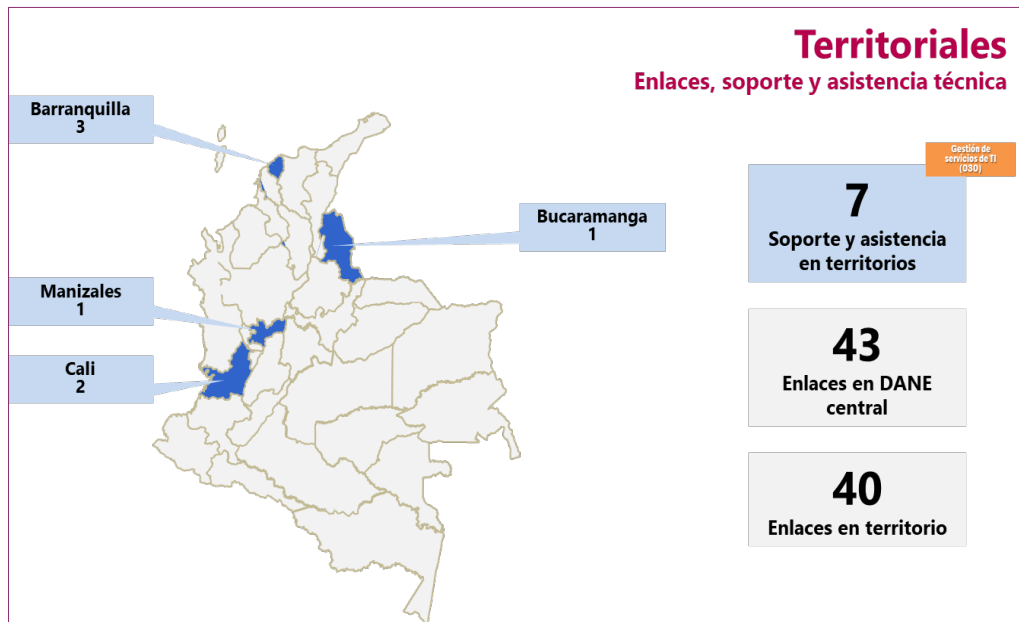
Territoriales
Enlaces, soporte y asistencia técnica

Barranquilla
3

Bucaramanga
1

Manizales
1

Cali
2

Gestión de servicios de TI (030)

7
Soporte y asistencia en territorios

43
Enlaces en DANE central

40
Enlaces en territorio